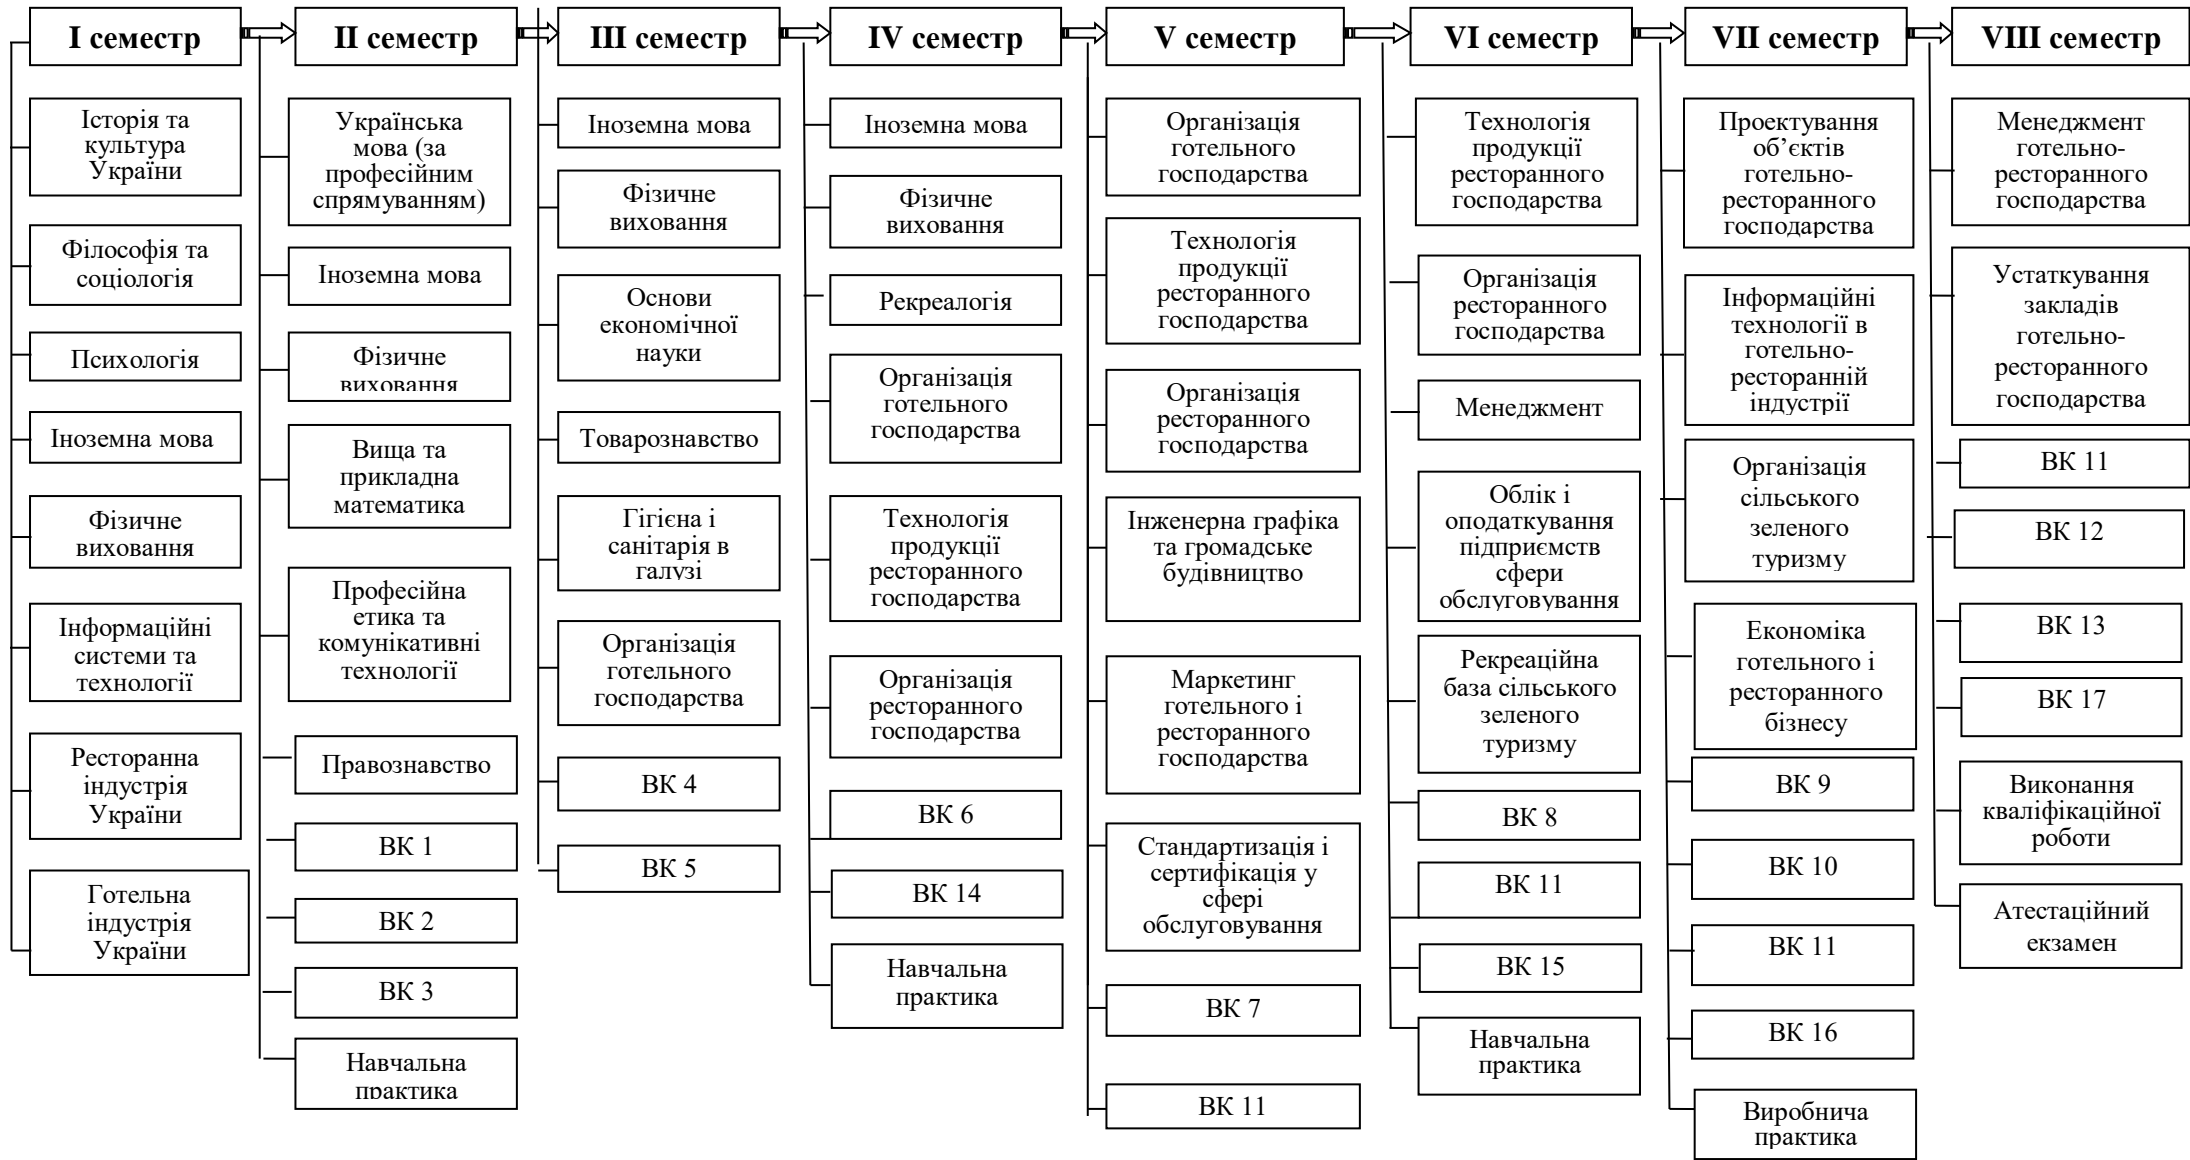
I семестр

Історія та культура України

Філософія та соціологія

Психологія

Іноземна мова

Фізичне виховання

Інформаційні системи та технології

Ресторанна індустрія України

Готельна індустрія України

II семестр

Українська мова (за професійним спрямуванням)

Іноземна мова

Фізичне виховання

Вища та прикладна математика

Професійна етика та комунікативні технології

Правознавство

ВК 1

ВК 2

ВК 3

Навчальна практика

III семестр

Іноземна мова

Фізичне виховання

Основи економічної науки

Товарознавство

Гігієна і санітарія в галузі

Організація готельного господарства

ВК 4

ВК 5

IV семестр

Іноземна мова

Фізичне виховання

Рекреалогія

Організація готельного господарства

Технологія продукції ресторанного господарства

Організація ресторанного господарства

ВК 6

ВК 14

Навчальна практика

V семестр

Організація готельного господарства

Технологія продукції ресторанного господарства

Організація ресторанного господарства

Інженерна графіка та громадське будівництво

Маркетинг готельного і ресторанного господарства

Стандартизація і сертифікація у сфері обслуговування

ВК 7

ВК 11

VI семестр

Технологія продукції ресторанного господарства

Організація ресторанного господарства

Менеджмент

Облік і оподаткування підприємств сфери обслуговування

Рекреаційна база сільського зеленого туризму

ВК 8

ВК 11

ВК 15

Навчальна практика

VII семестр

Проектування об’єктів готельно-ресторанного господарства

Інформаційні технології в готельно-ресторанній індустрії

Організація сільського зеленого туризму

Економіка готельного і ресторанного бізнесу

ВК 9

ВК 10

ВК 11

ВК 16

Виробнича практика

VIII семестр

Менеджмент готельно-ресторанного господарства

Устаткування закладів готельно-ресторанного господарства

ВК 11

ВК 12

ВК 13

ВК 17

Виконання кваліфікаційної роботи

Атестаційний екзамен